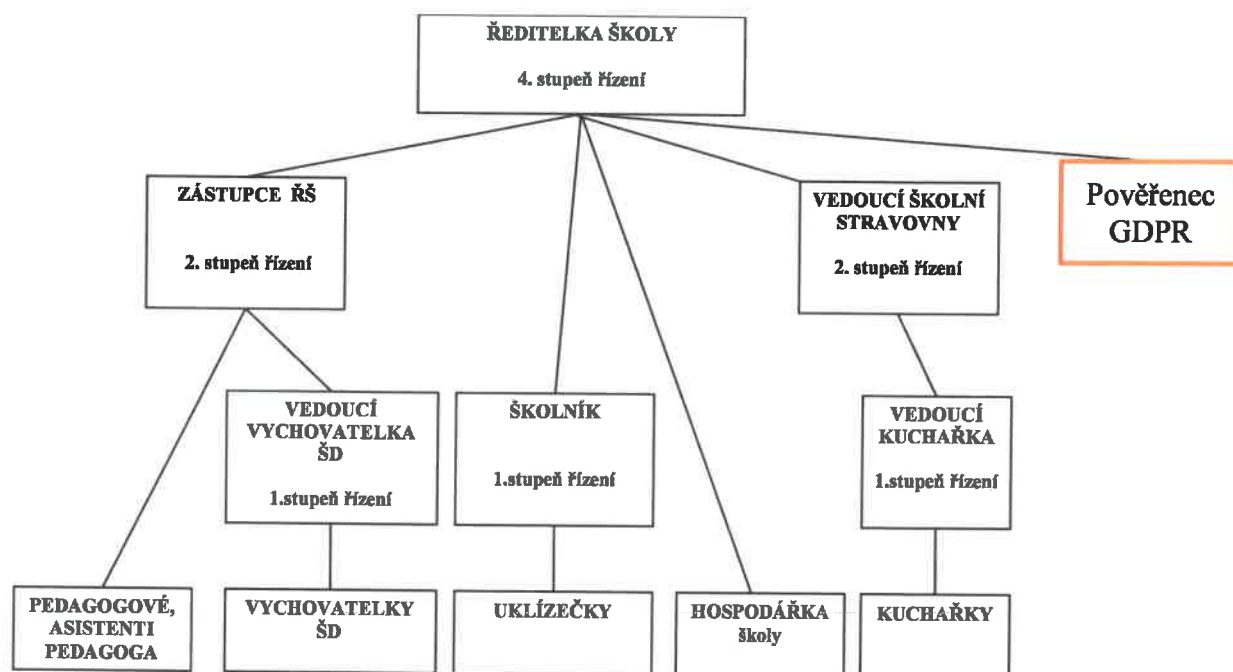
ŘEDITELKA ŠKOLY

4. stupeň řízení

ZÁSTUPCE ŘŠ

2. stupeň řízení

VEDOUCÍ ŠKOLNÍ STRAVOVNY

2. stupeň řízení

Pověřenec GDPR

VEDOUCÍ VYCHOVATELKA ŠD

1.stupeň řízení

ŠKOLNÍK

1.stupeň řízení

VEDOUCÍ KUCHAŘKA

1.stupeň řízení

PEDAGOGOVÉ, ASISTENTI PEDAGOGA

VYCHOVATELKY ŠD

UKLÍZEČKY

HOSPODÁŘKA školy

KUCHAŘKY